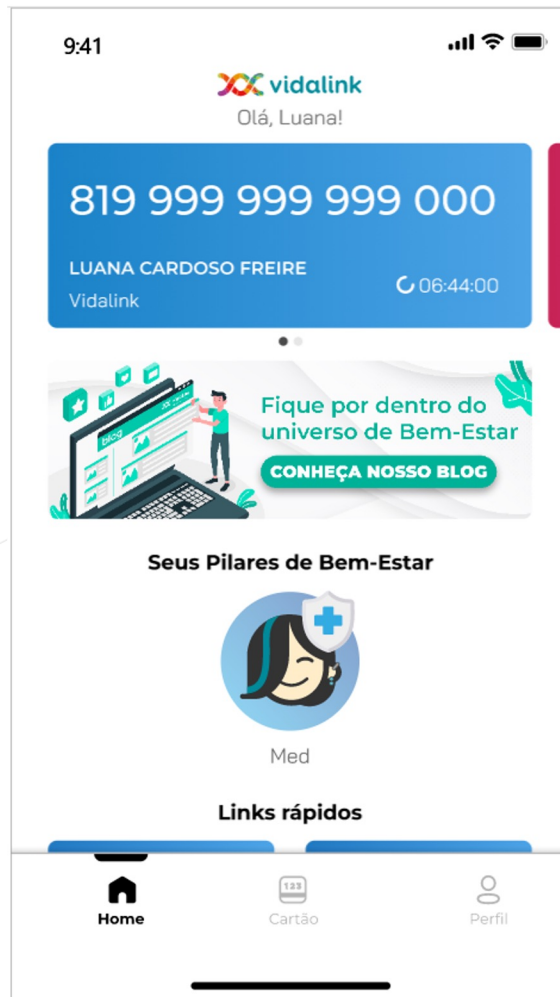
9:41

vidalink

Olá, Luana!

819 999 999 999 000

LUANA CARDOSO FREIRE

Vidalink

06:44:00

blog

Fique por dentro do universo de Bem-Estar

CONHEÇA NOSSO BLOG

Seus Pilares de Bem-Estar

Med

Links rápidos

Home

123

Cartão

Perfil